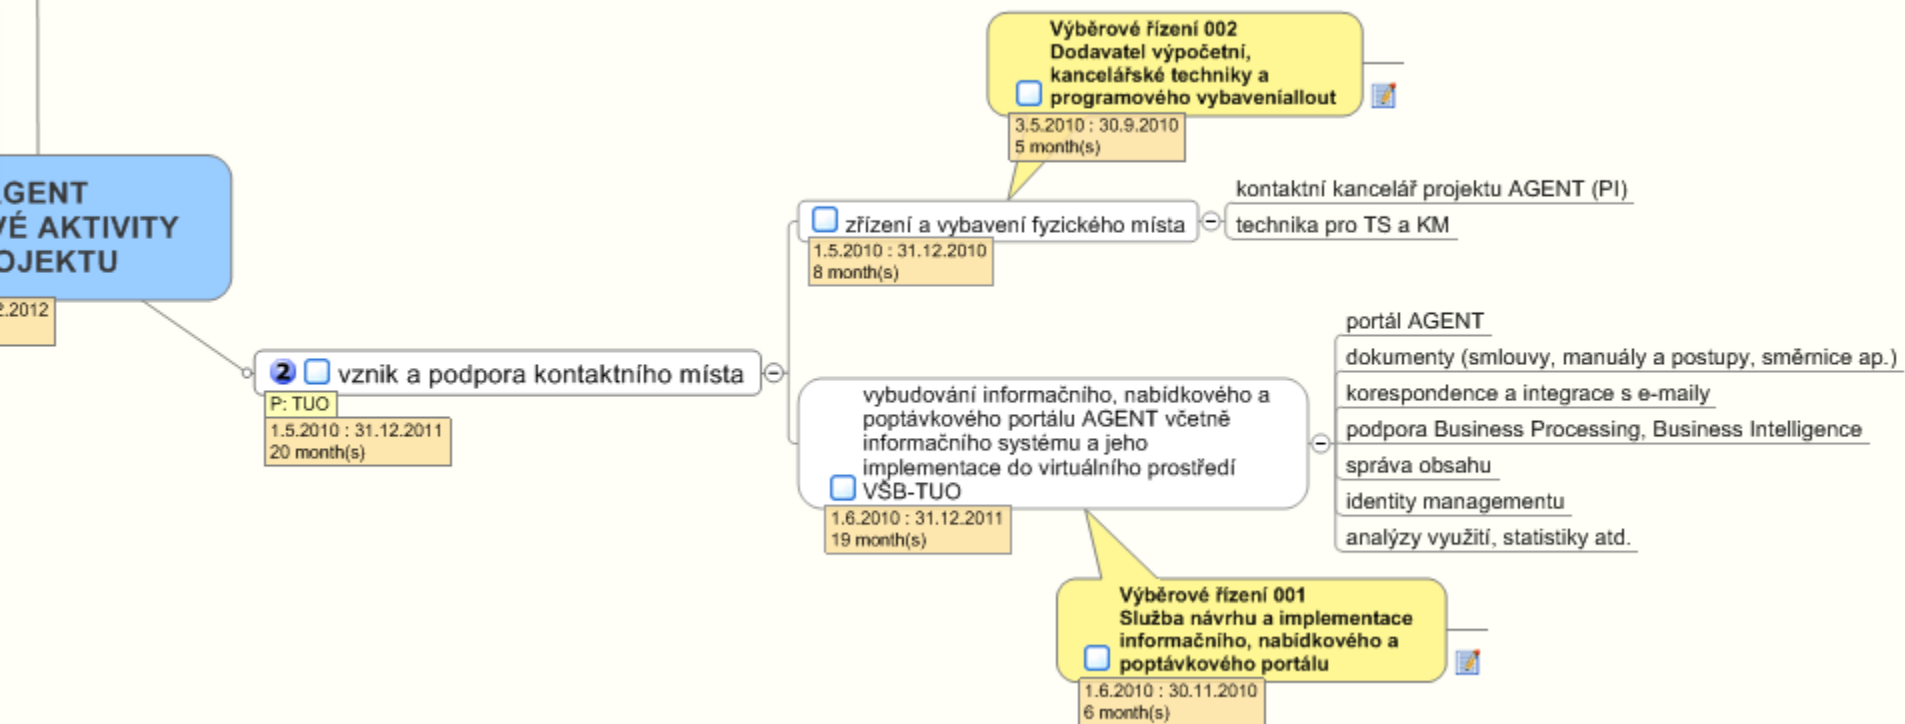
GENT
VÉ AKTIVITY
OJEKTU

2.2012

2 vznik a podpora kontaktního místa

P: TUO

1.5.2010 : 31.12.2011
20 month(s)

Výběrové řízení 002
Dodavatel výpočetní, kancelářské techniky a programového vybaveníallout

3.5.2010 : 30.9.2010
5 month(s)

zřízení a vybavení fyzického místa

1.5.2010 : 31.12.2010
8 month(s)

kontaktní kancelář projektu AGENT (PI)

technika pro TS a KM

vybudování informačního, nabídkového a poptávkového portálu AGENT včetně informačního systému a jeho implementace do virtuálního prostředí VŠB-TUO

1.6.2010 : 31.12.2011
19 month(s)

portál AGENT

dokumenty (smlouvy, manuály a postupy, směrnice ap.)

korespondence a integrace s e-maily

podpora Business Processing, Business Intelligence

správa obsahu

identity managementu

analýzy využití, statistiky atd.

Výběrové řízení 001
Služba návrhu a implementace informačního, nabídkového a poptávkového portálu

1.6.2010 : 30.11.2010
6 month(s)